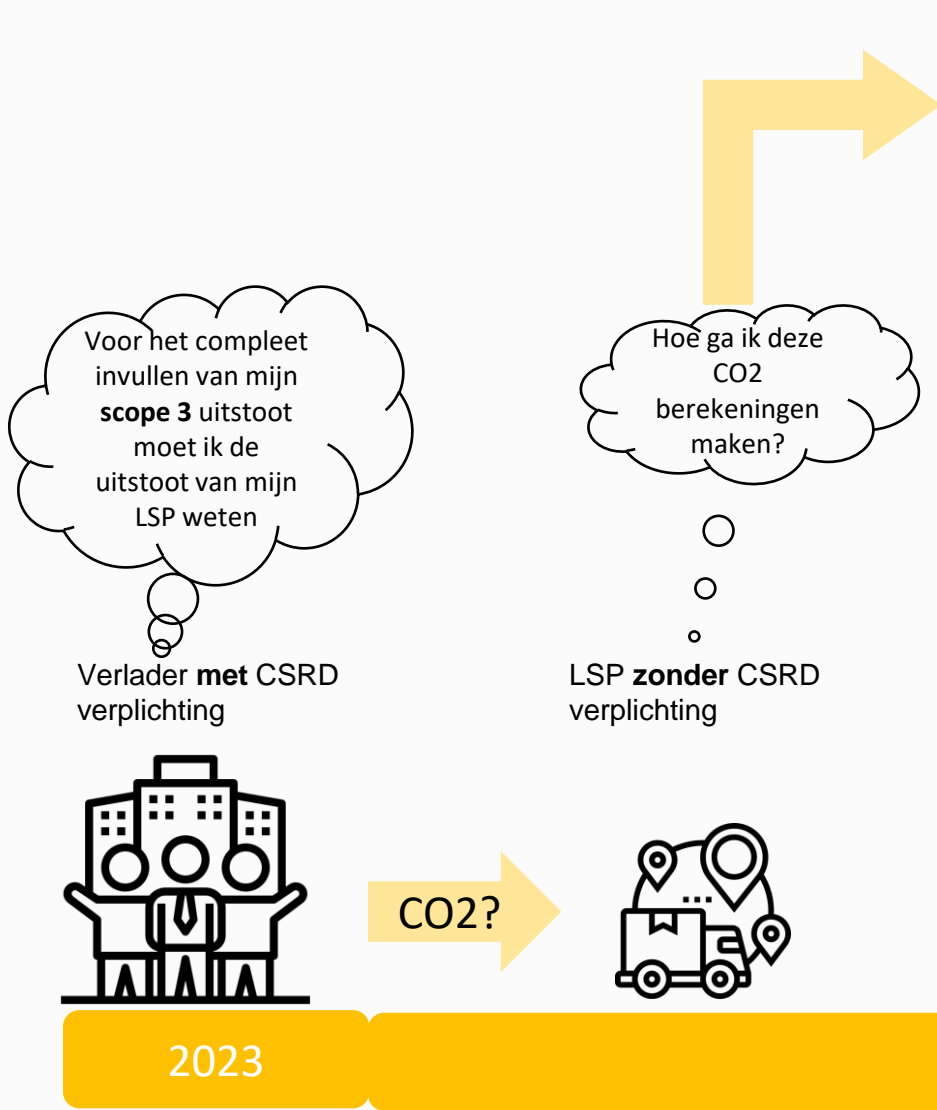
Voor het compleet invullen van mijn **scope 3** uitstoot moet ik de uitstoot van mijn LSP weten

Verlader **met** CSRD verplichting

Hoe ga ik deze CO2 berekeningen maken?

LSP **zonder** CSRD verplichting

CO2?

2023